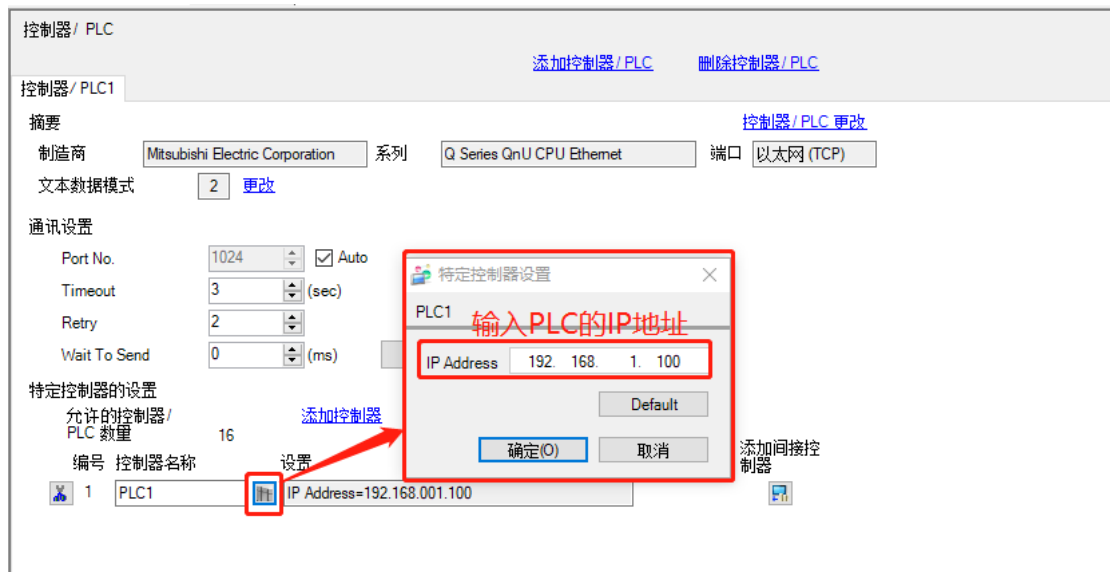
控制器/ PLC

添加控制器/ PLC　删除控制器/ PLC

控制器/ PLC1

摘要　控制器/ PLC 更改

制造商　Mitsubishi Electric Corporation　系列　Q Series QnU CPU Ethernet　端口　以太网 (TCP)

文本数据模式　2　更改

通讯设置

Port No.　1024　Auto

Timeout　3　(sec)

Retry　2

Wait To Send　0　(ms)

特定控制器的设置

允许的控制器/ PLC 数量　16　添加控制器

编号　控制器名称　设置　添加间接控制器

1　PLC1　IP Address=192.168.001.100

特定控制器设置

PLC1

输入PLC的IP地址

IP Address　192.　168.　1.　100

Default

确定(O)　取消